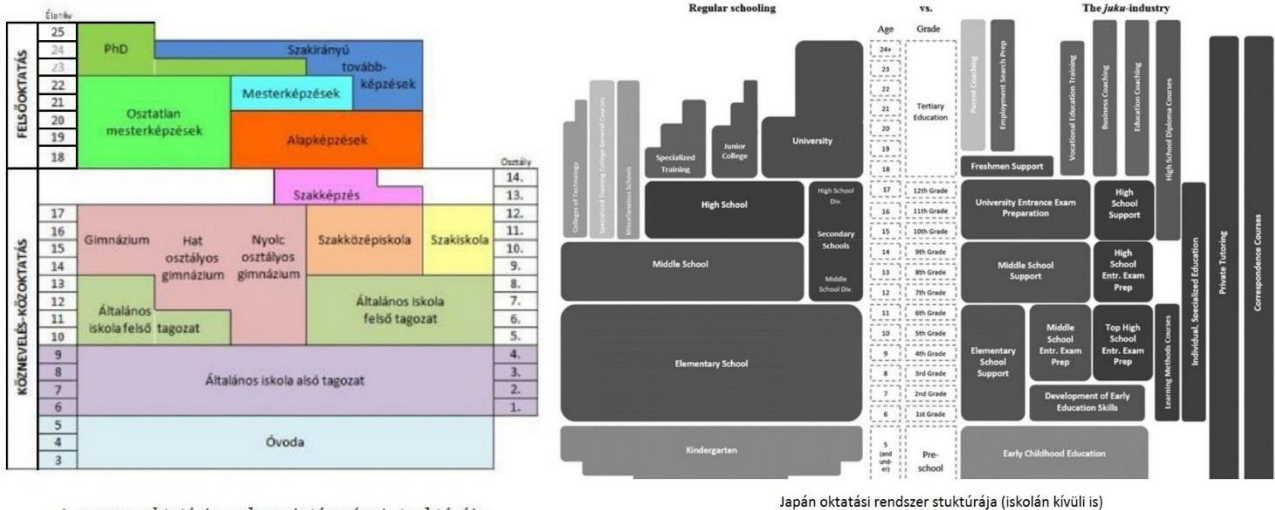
Életév

FELSŐOKTATÁS

KÖZNEVELÉS-KÖZOKTATÁS

25
24
23
22
21
20
19
18
17
16
15
14
13
12
11
10
9
8
7
6
5
4
3

PhD

Szakirányú továbbképzések

Mesterképzések

Osztatlan mesterképzések

Alapképzések

Szakképzés

Gimnázium

Hat osztályos gimnázium

Nyolc osztályos gimnázium

Szakközépiskola

Szakiskola

Általános iskola felső tagozat

Általános iskola felső tagozat

Általános iskola alsó tagozat

Óvoda

Osztály
14.
13.
12.
11.
10.
9.
8.
7.
6.
5.
4.
3.
2.
1.

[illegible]

Regular schooling

vs.

The *juku*-industry

Age

Grade

24+
23
22
21
20
19
18
17
16
15
14
13
12
11
10
9
8
7
6
5 (and und-er)

Tertiary Education

12th Grade
11th Grade
10th Grade
9th Grade
8th Grade
7th Grade
6th Grade
5th Grade
4th Grade
3rd Grade
2nd Grade
1st Grade
Pre-school

Colleges of Technology

Specialized Training College General Courses

Miscellaneous Schools

Specialized Training

Junior College

University

High School

High School Div.

Secondary Schools

Middle School Div.

Middle School

Elementary School

Kindergarten

Parent Coaching

Employment Search Prep

Vocational Education Training

Business Coaching

Education Coaching

High School Diploma Courses

Freshmen Support

University Entrance Exam Preparation

High School Support

Middle School Support

High School Entr. Exam Prep

Elementary School Support

Middle School Entr. Exam Prep

Top High School Entr. Exam Prep

Development of Early Education Skills

Learning Methods Courses

Individual, Specialized Education

Private Tutoring

Correspondence Courses

Early Childhood Education

Japán oktatási rendszer stuktúrája (iskolán kívüli is)